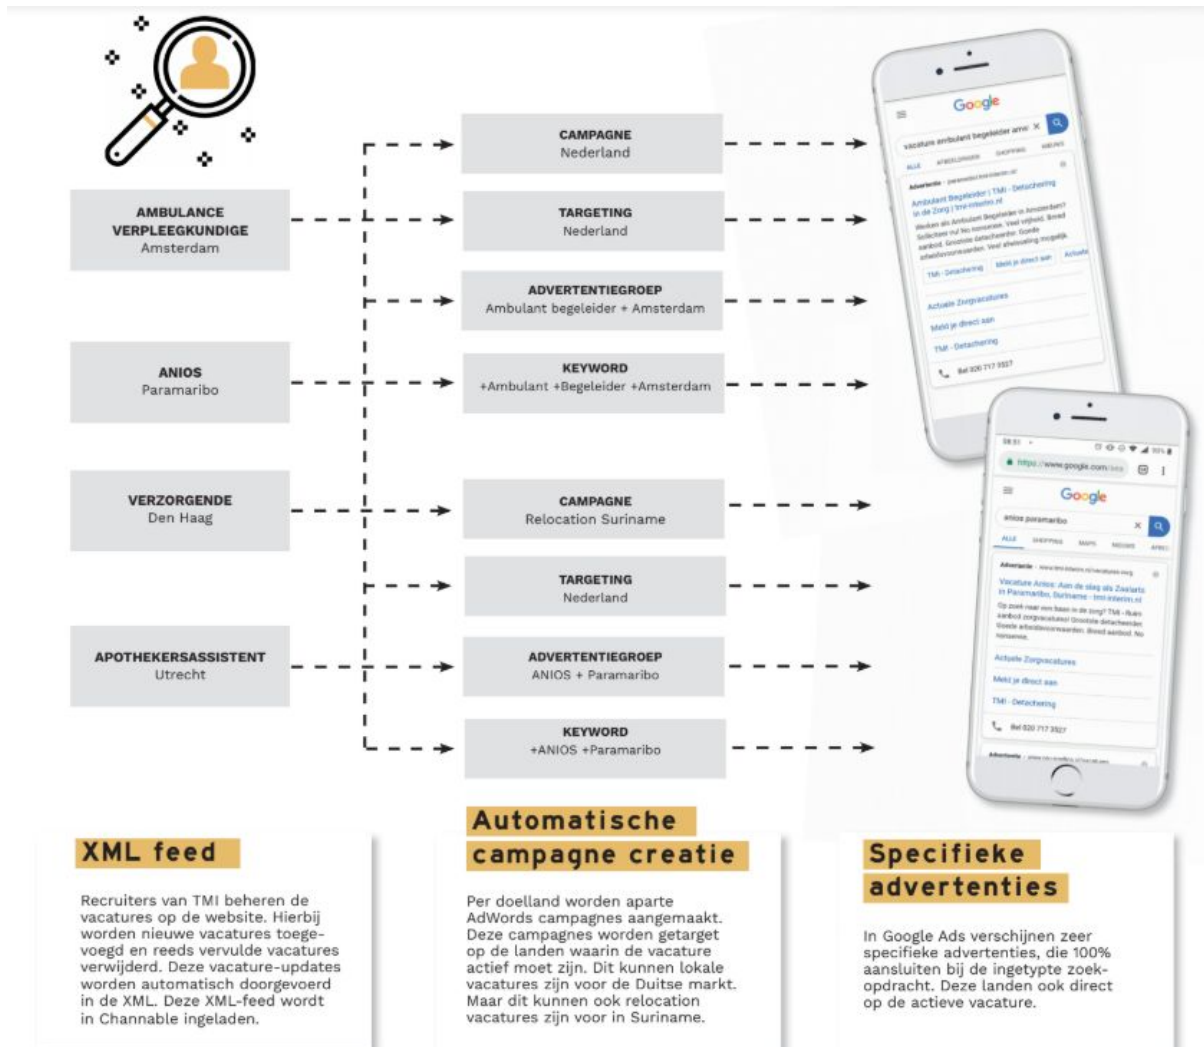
AMBULANCE VERPLEEGKUNDIGE
Amsterdam

ANIOS
Paramaribo

VERZORGENDE
Den Haag

APOTHEKERSASSISTENT
Utrecht

CAMPAGNE
Nederland

TARGETING
Nederland

ADVERTENTIEGROEP
Ambulant begeleider + Amsterdam

KEYWORD
+Ambulant +Begeleider +Amsterdam

CAMPAGNE
Relocation Suriname

TARGETING
Nederland

ADVERTENTIEGROEP
ANIOS + Paramaribo

KEYWORD
+ANIOS +Paramaribo

Google
vacature ambulant begeleider amst
Ambulant Begeleider | TMI - Detachering in de Zorg | tmi-interim.nl
Actuele Zorgvacatures
Meld je direct aan
TMI - Detachering
Bel 020 717 3557

https://www.google.com
Google
anios paramaribo
Vacature Anios: Aan de slag als Zaalarts in Paramaribo, Suriname - tmi-interim.nl
Actuele Zorgvacatures
Meld je direct aan
TMI - Detachering
Bel 020 717 3557

XML feed

Recruiters van TMI beheren de vacatures op de website. Hierbij worden nieuwe vacatures toegevoegd en reeds vervulde vacatures verwijderd. Deze vacature-updates worden automatisch doorgevoerd in de XML. Deze XML-feed wordt in Channable ingeladen.

Automatische campagne creatie

Per doelland worden aparte AdWords campagnes aangemaakt. Deze campagnes worden getarget op de landen waarin de vacature actief moet zijn. Dit kunnen lokale vacatures zijn voor de Duitse markt. Maar dit kunnen ook relocation vacatures zijn voor in Suriname.

Specifieke advertenties

In Google Ads verschijnen zeer specifieke advertenties, die 100% aansluiten bij de ingetypte zoekopdracht. Deze landen ook direct op de actieve vacature.